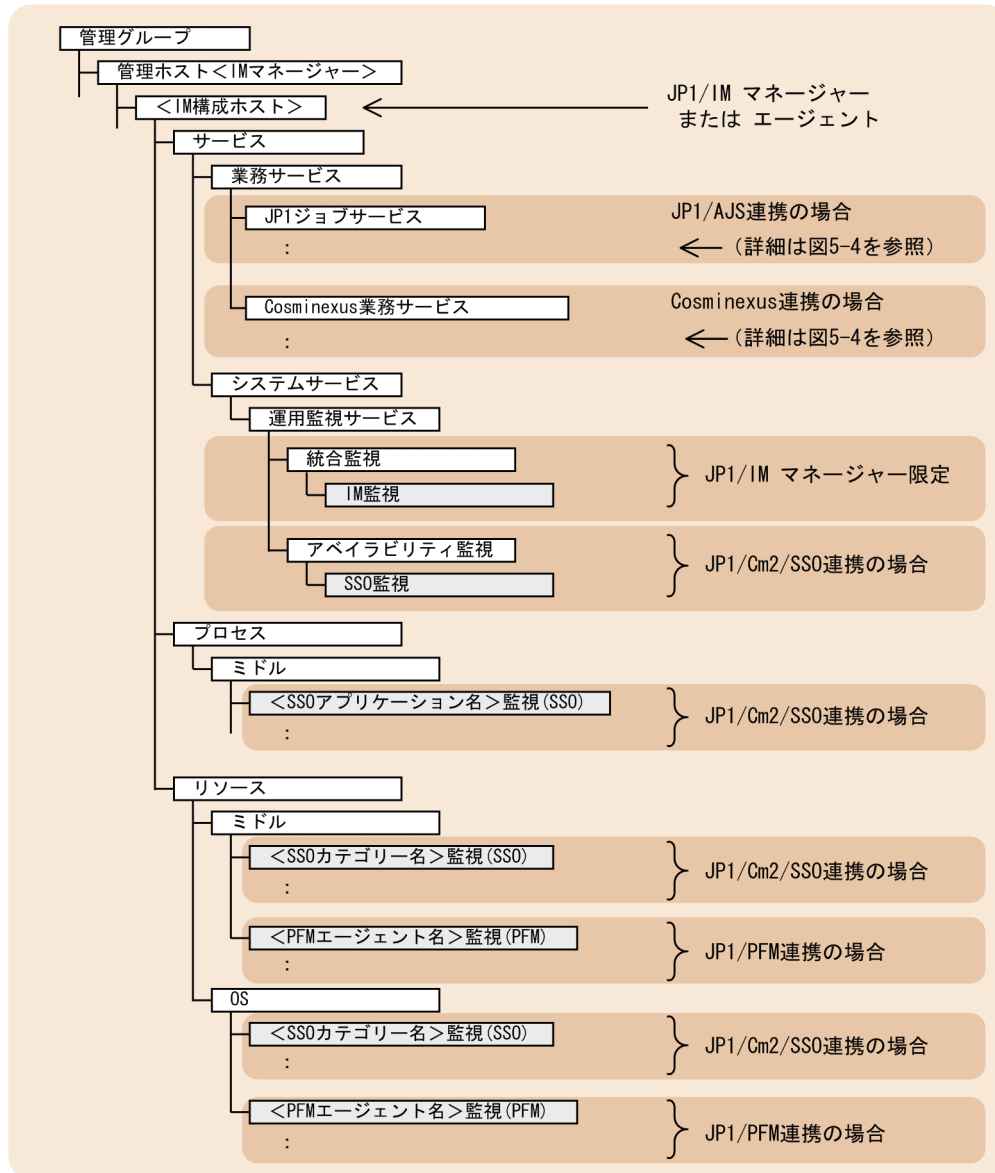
管理グループ
管理ホスト<IMマネージャー>
<IM構成ホスト>
JP1/IM マネージャー
または エージェント
サービス
業務サービス
JP1ジョブサービス
:
JP1/AJS連携の場合
(詳細は図5-4を参照)
Cosminexus業務サービス
:
Cosminexus連携の場合
(詳細は図5-4を参照)
システムサービス
運用監視サービス
統合監視
IM監視
JP1/IM マネージャー限定
アベイラビリティ監視
SSO監視
JP1/Cm2/SSO連携の場合
プロセス
ミドル
<SSOアプリケーション名>監視(SSO)
:
JP1/Cm2/SSO連携の場合
リソース
ミドル
<SSOカテゴリー名>監視(SSO)
:
JP1/Cm2/SSO連携の場合
<PFMエージェント名>監視(PFM)
:
JP1/PFM連携の場合
OS
<SSOカテゴリー名>監視(SSO)
:
JP1/Cm2/SSO連携の場合
<PFMエージェント名>監視(PFM)
:
JP1/PFM連携の場合